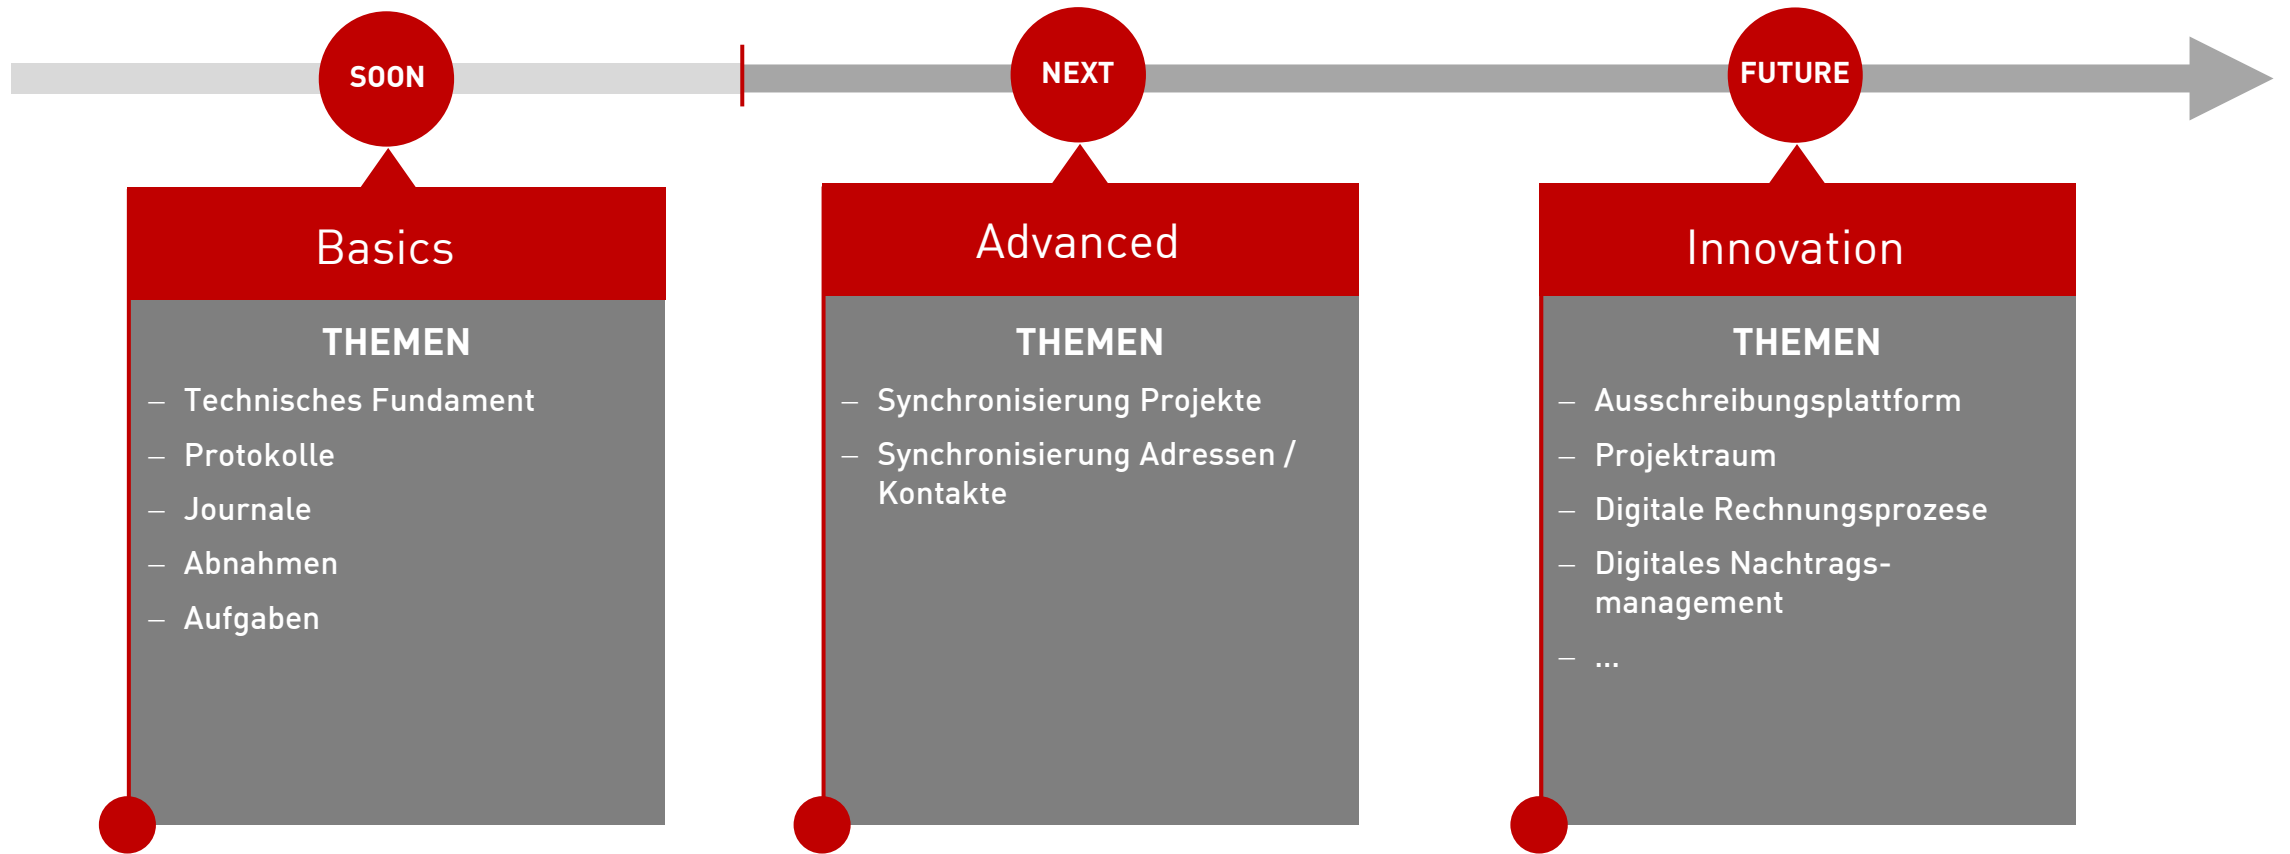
SOON

NEXT

FUTURE

Basics

THEMEN

– Technisches Fundament
– Protokolle
– Journale
– Abnahmen
– Aufgaben

Advanced

THEMEN

– Synchronisierung Projekte
– Synchronisierung Adressen / Kontakte

Innovation

THEMEN

– Ausschreibungsplattform
– Projektraum
– Digitale Rechnungsprozese
– Digitales Nachtrags-management
– ...